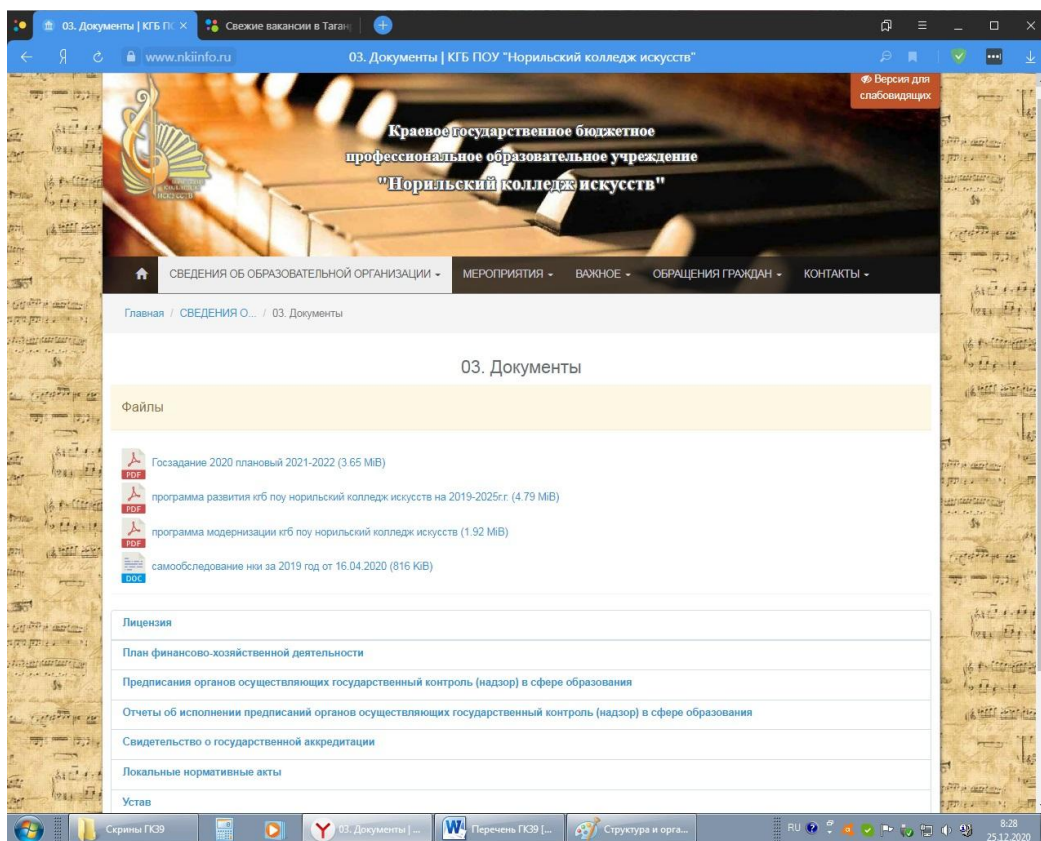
03. Документы | КГБ ПС ×
Свежие вакансии в Таганр
www.nkiinfo.ru
03. Документы | КГБ ПОУ "Норильский колледж искусств"

Версия для слабовидящих

Краевое государственное бюджетное профессиональное образовательное учреждение "Норильский колледж искусств"

СВЕДЕНИЯ ОБ ОБРАЗОВАТЕЛЬНОЙ ОРГАНИЗАЦИИ ▾ МЕРОПРИЯТИЯ ▾ ВАЖНОЕ ▾ ОБРАЩЕНИЯ ГРАЖДАН ▾ КОНТАКТЫ ▾

Главная / СВЕДЕНИЯ О... / 03. Документы

03. Документы

Файлы

PDF Госзадание 2020 плановый 2021-2022 (3.65 MiB)
PDF программа развития кгб поу норильский колледж искусств на 2019-2025г.г. (4.79 MiB)
PDF программа модернизации кгб поу норильский колледж искусств (1.92 MiB)
DOC самообследование нки за 2019 год от 16.04.2020 (816 KiB)

Лицензия
План финансово-хозяйственной деятельности
Предписания органов осуществляющих государственный контроль (надзор) в сфере образования
Отчеты об исполнении предписаний органов осуществляющих государственный контроль (надзор) в сфере образования
Свидетельство о государственной аккредитации
Локальные нормативные акты
Устав

Скрины ГКЗ9
03. Документы | ...
Перечень ГКЗ9 [...
Структура и орга...
RU
8:28
25.12.2020